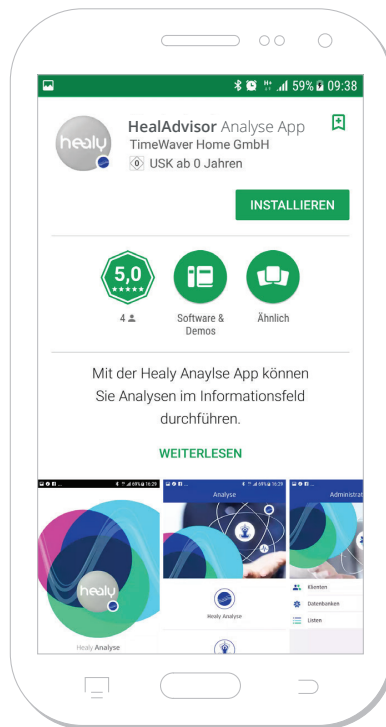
59% 09:38

healy

HealAdvisor Analyse App
TimeWaver Home GmbH
0 USK ab 0 Jahren

INSTALLIEREN

5,0
★★★★★
4

Software & Demos

Ähnlich

Mit der Healy Anaylse App können Sie Analysen im Informationsfeld durchführen.

WEITERLESEN

healy
Healy Analyse

Analyse
Healy Analyse

Administrat
Klienten
Datenbanken
Listen